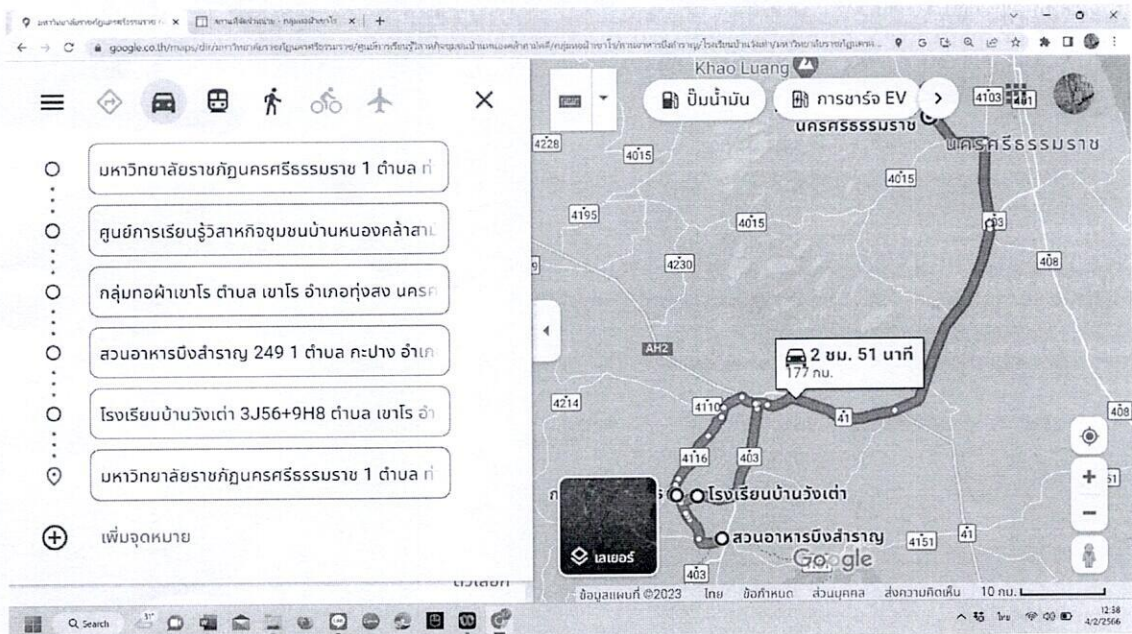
มหาวิทยาลัยราชภัฏนครศรีธรรมราช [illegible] × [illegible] × +

google.co.th/maps/dir/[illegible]

Khao Luang

ปั๊มน้ำมัน
การชาร์จ EV

นครศรีธรรมราช
นครศรีธรรมราช

มหาวิทยาลัยราชภัฏนครศรีธรรมราช 1 ตำบล ท่

ศูนย์การเรียนรู้วิสาหกิจชุมชนบ้านหนองคล้าสาม

กลุ่มทอผ้าเขาโร ตำบล เขาโร อำเภอทุ่งสง นครศ

สวนอาหารบึงสำราญ 249 1 ตำบล กะปาง อำเภ

โรงเรียนบ้านวังเต่า 3J56+9H8 ตำบล เขาโร อำ

มหาวิทยาลัยราชภัฏนครศรีธรรมราช 1 ตำบล ท่

เพิ่มจุดหมาย

ตัวเลือก

4228 4015 4015 4195 4015 4230 4103 4101 403 408 AH2 4214 4110 41 408 4116 403 4151 41 403 51

2 ชม. 51 นาที
177 กม.

โรงเรียนบ้านวังเต่า
สวนอาหารบึงสำราญ

เลเยอร์

Google

ข้อมูลแผนที่ ©2023 ไทย ข้อกำหนด ส่วนบุคคล ส่งความคิดเห็น 10 กม.

Search

12:38
4/2/2566